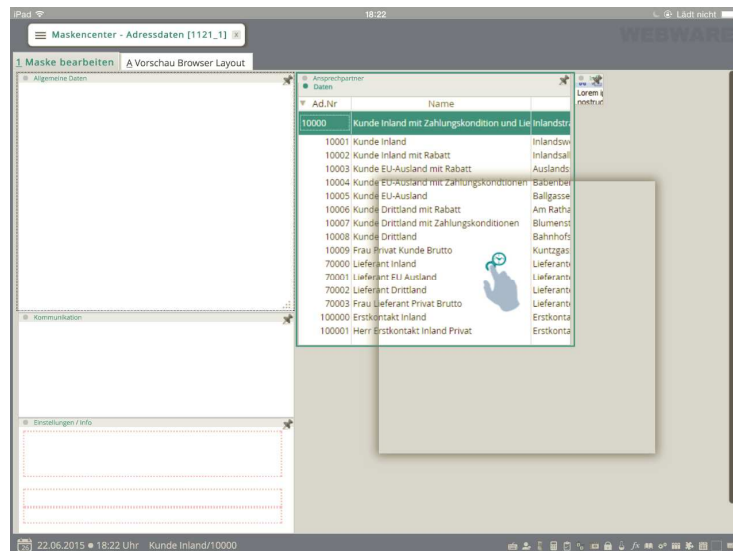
iPad 18:22 Lädt nicht

Maskencenter - Adressdaten [1121_1]

WEBWARE

1 Maske bearbeiten | A Vorschau Browser Layout

Allgemeine Daten

Ansprechpartner
Daten

Lorem i
nostruc

| Ad.Nr | Name | |
|---|---|---|
| 10000 | Kunde Inland mit Zahlungskondition und Lie | Inlandstr |
| 10001 | Kunde Inland | Inlandsw |
| 10002 | Kunde Inland mit Rabatt | Inlandsal |
| 10003 | Kunde EU-Ausland mit Rabatt | Auslands |
| 10004 | Kunde EU-Ausland mit Zahlungskondtionen | Babenber |
| 10005 | Kunde EU-Ausland | Ballgasse |
| 10006 | Kunde Drittland mit Rabatt | Am Ratha |
| 10007 | Kunde Drittland mit Zahlungskonditionen | Blumenst |
| 10008 | Kunde Drittland | Bahnhofs |
| 10009 | Frau Privat Kunde Brutto | Kuntzgas |
| 70000 | Lieferant Inland | Lieferant |
| 70001 | Lieferant EU Ausland | Lieferant |
| 70002 | Lieferant Drittland | Lieferant |
| 70003 | Frau Lieferant Privat Brutto | Lieferant |
| 100000 | Erstkontakt Inland | Erstkonta |
| 100001 | Herr Erstkontakt Inland Privat | Erstkonta |

Kommunikation

Einstellungen / Info

22.06.2015 • 18:22 Uhr Kunde Inland/10000